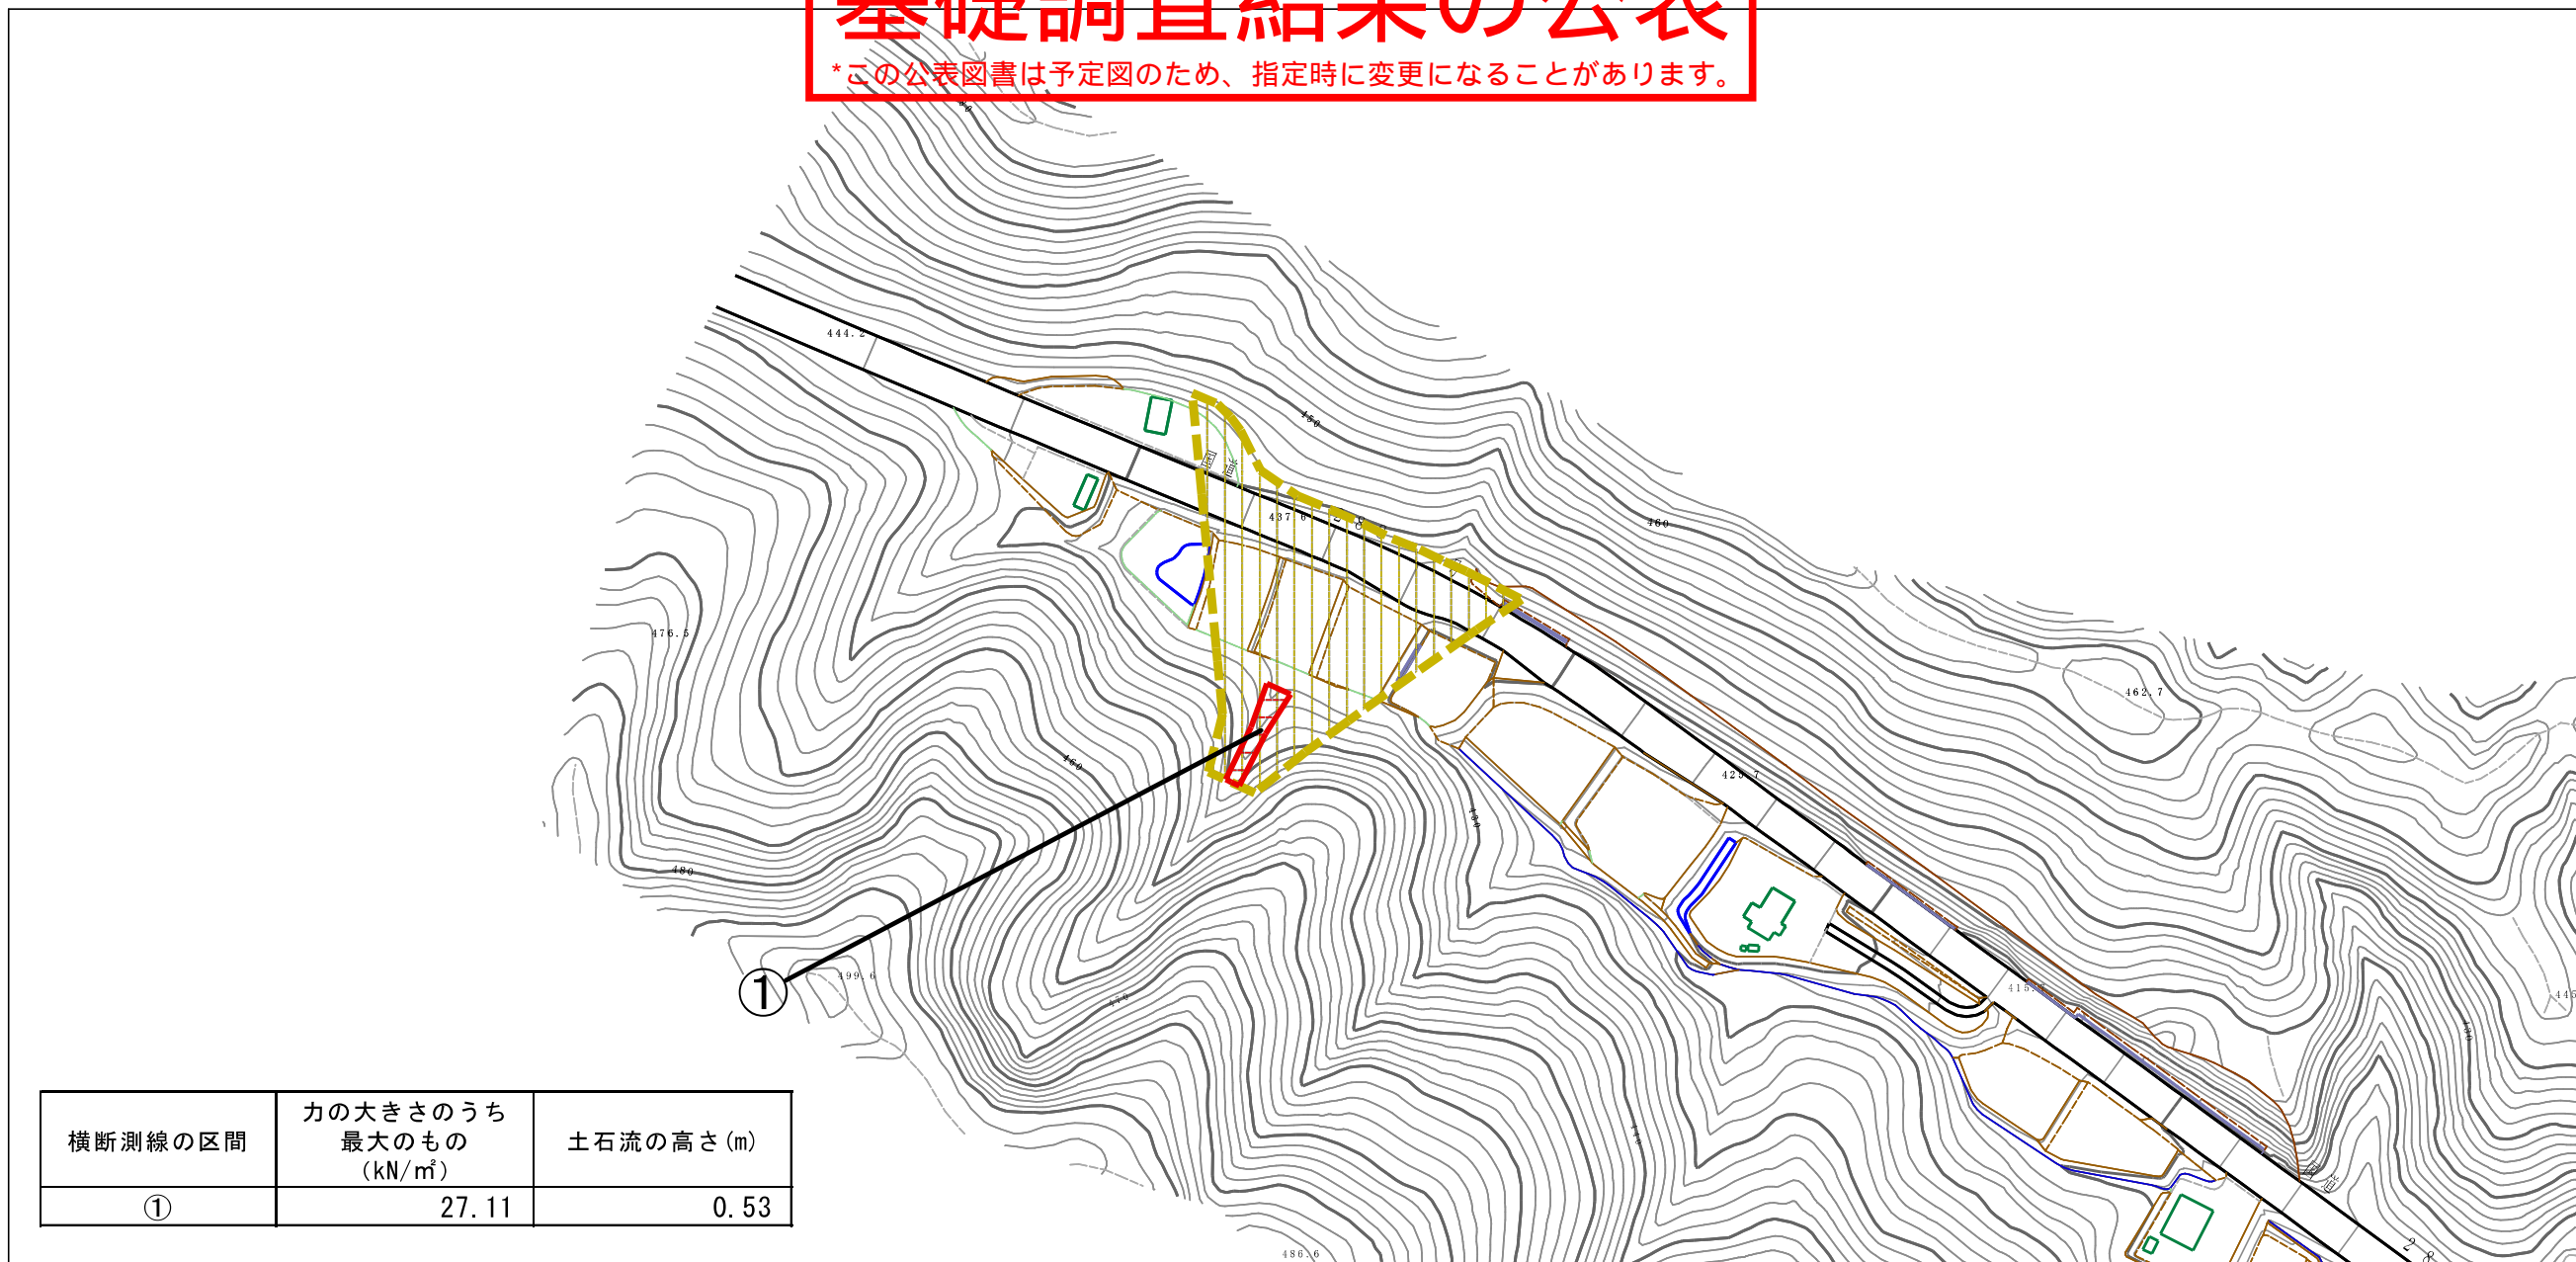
基礎調査結果の公表
*この公表図書は予定図のため、指定時に変更になることがあります。

444.2
450
437.6
460
476.5
462.7
460
429.7
480
①
499.6
415
486.6

| 横断測線の区間 | 力の大きさのうち最大のもの (kN/㎡) | 土石流の高さ(m) |
|---|---|---|
| ① | 27.11 | 0.53 |